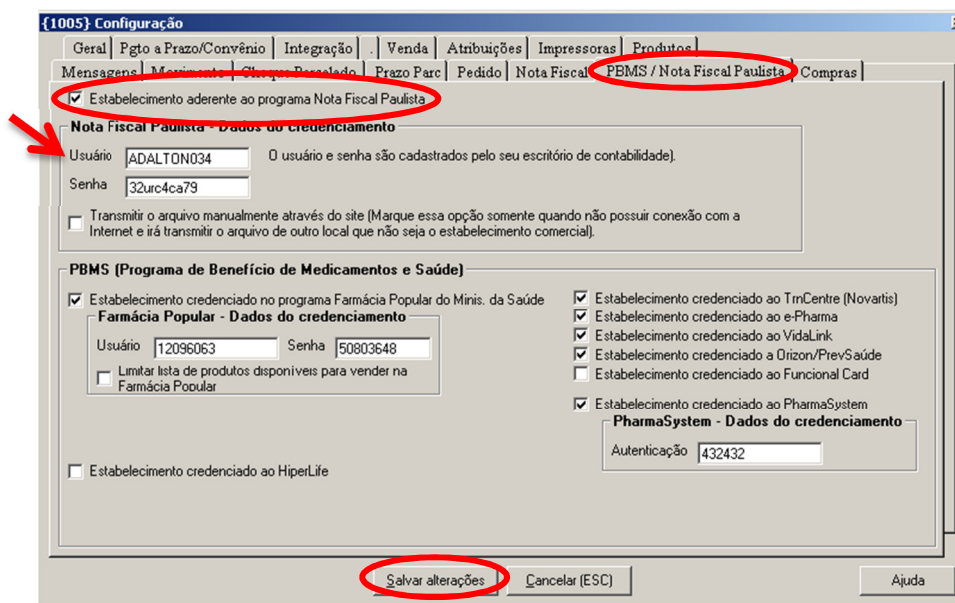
{1005} Configuração

Geral | Pgto a Prazo/Convênio | Integração | . | Venda | Atribuições | Impressoras | Produtos

Mensagens | Movimento | Cheque Parcelado | Prazo Parc | Pedido | Nota Fiscal | PBMS / Nota Fiscal Paulista | Compras

☑ Estabelecimento aderente ao programa Nota Fiscal Paulista

Nota Fiscal Paulista - Dados do credenciamento

Usuário ADALTON034 O usuário e senha são cadastrados pelo seu escritório de contabilidade).

Senha 32urc4ca79

☐ Transmitir o arquivo manualmente através do site (Marque essa opção somente quando não possuir conexão com a Internet e irá transmitir o arquivo de outro local que não seja o estabelecimento comercial).

PBMS (Programa de Benefício de Medicamentos e Saúde)

☑ Estabelecimento credenciado no programa Farmácia Popular do Minis. da Saúde

Farmácia Popular - Dados do credenciamento

Usuário 12096063 Senha 50803648

☐ Limitar lista de produtos disponíveis para vender na Farmácia Popular

☐ Estabelecimento credenciado ao HiperLife

☑ Estabelecimento credenciado ao TrnCentre (Novartis)

☑ Estabelecimento credenciado ao e-Pharma

☑ Estabelecimento credenciado ao VidaLink

☑ Estabelecimento credenciado a Orizon/PrevSaúde

☐ Estabelecimento credenciado ao Funcional Card

☑ Estabelecimento credenciado ao PharmaSystem

PharmaSystem - Dados do credenciamento

Autenticação 432432

Salvar alterações | Cancelar (ESC) | Ajuda